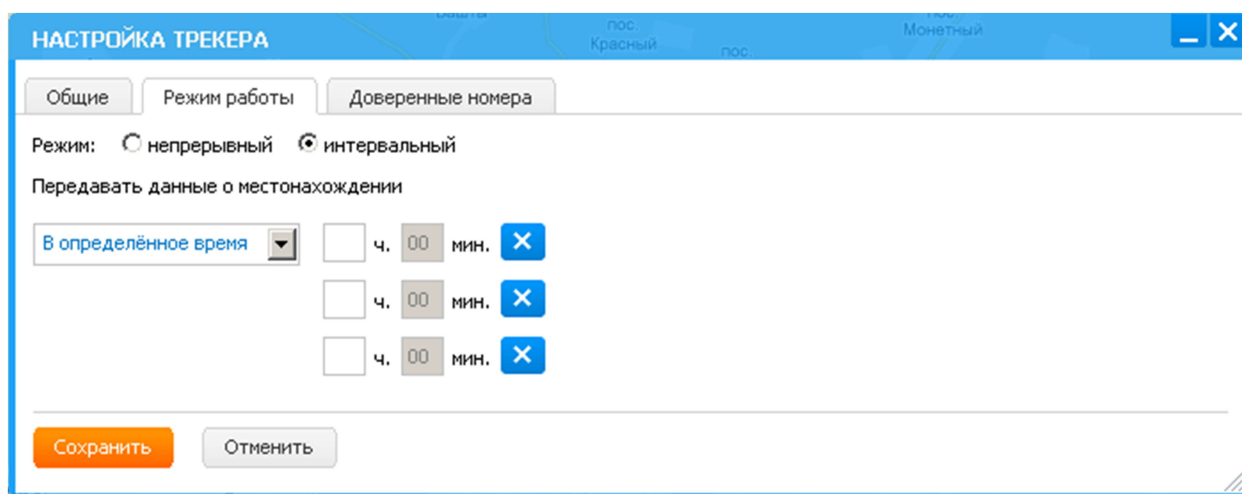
НАСТРОЙКА ТРЕКЕРА

пос. Красный

пос.

пос. Монетный

Общие | Режим работы | Доверенные номера

Режим: непрерывный интервальный

Передавать данные о местонахождении

В определённое время

ч. 00 мин.

ч. 00 мин.

ч. 00 мин.

Сохранить Отменить